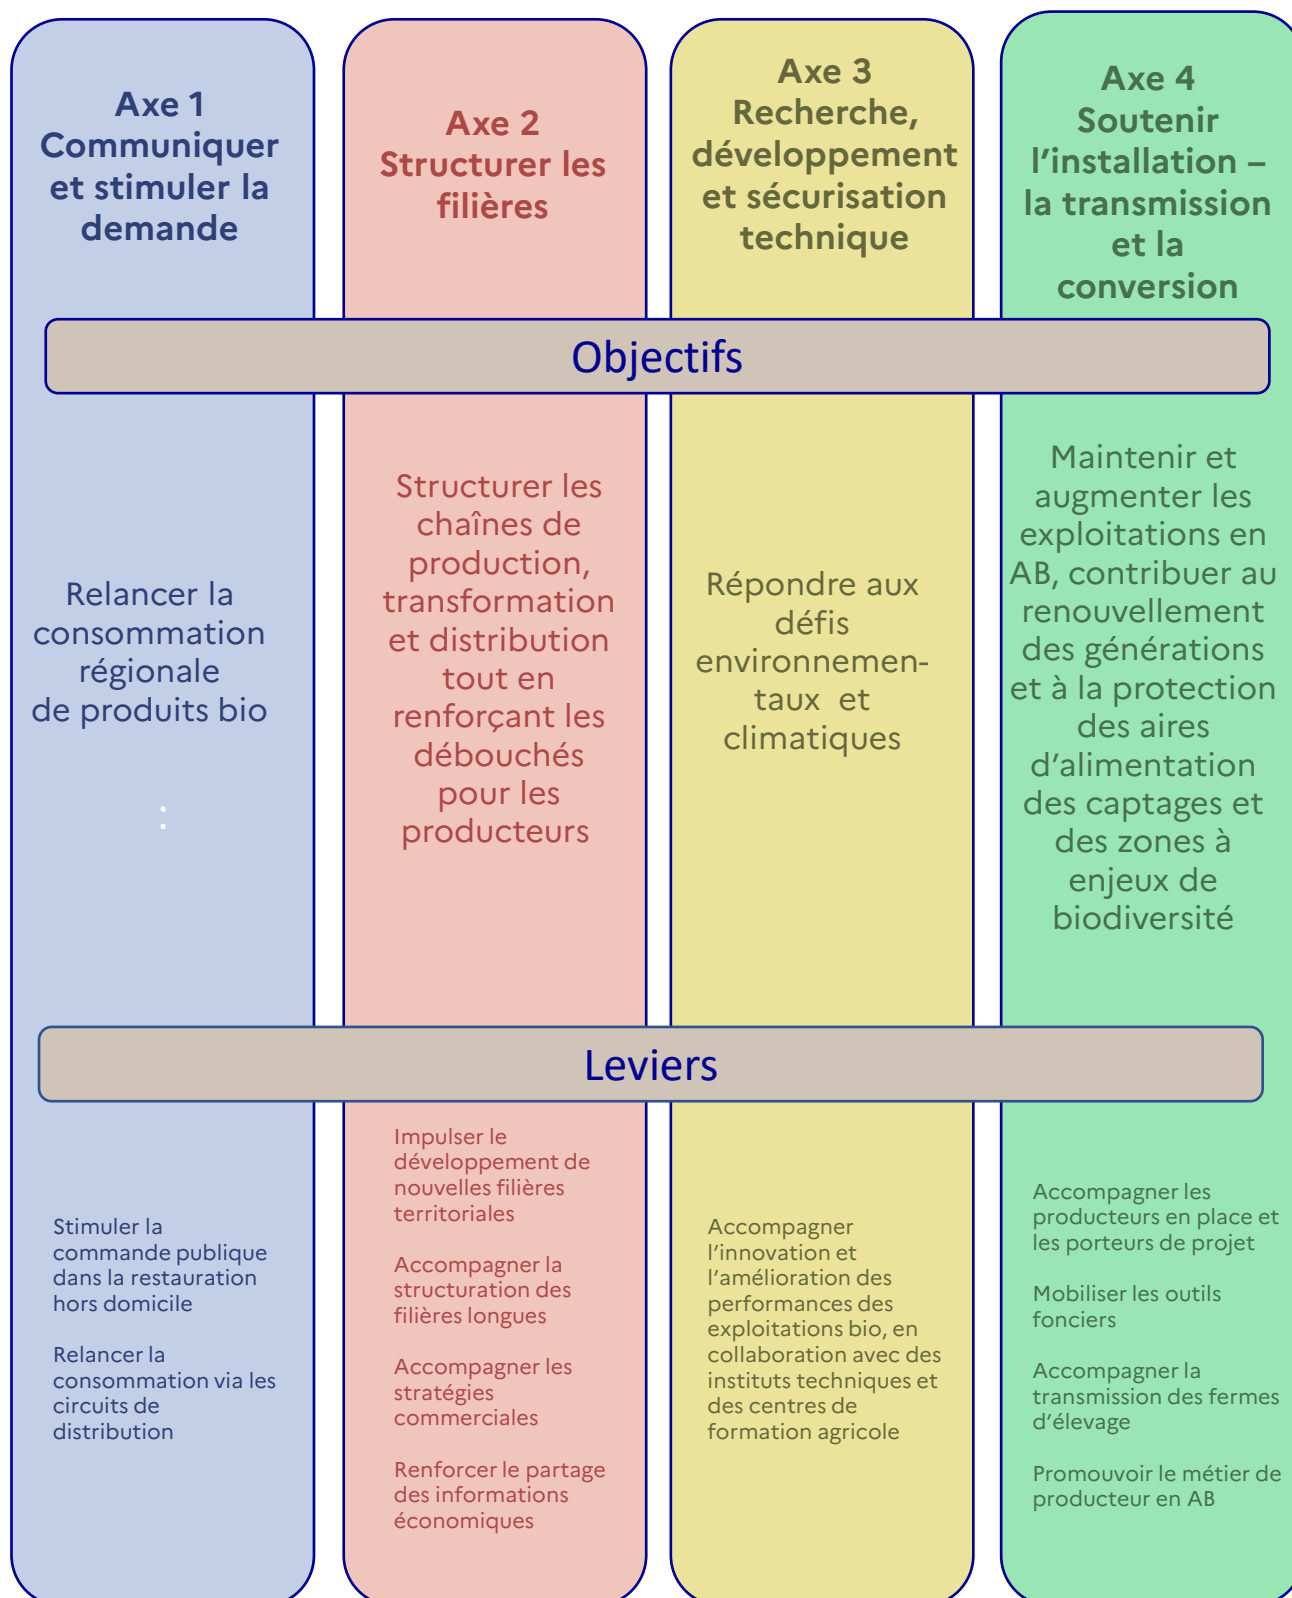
Axe 1
Communiquer et stimuler la demande

Axe 2
Structurer les filières

Axe 3
Recherche, développement et sécurisation technique

Axe 4
Soutenir l'installation – la transmission et la conversion

Objectifs

Relancer la consommation régionale de produits bio

:

Structurer les chaînes de production, transformation et distribution tout en renforçant les débouchés pour les producteurs

Répondre aux défis environnementaux et climatiques

Maintenir et augmenter les exploitations en AB, contribuer au renouvellement des générations et à la protection des aires d'alimentation des captages et des zones à enjeux de biodiversité

Leviers

Stimuler la commande publique dans la restauration hors domicile

Relancer la consommation via les circuits de distribution

Impulser le développement de nouvelles filières territoriales

Accompagner la structuration des filières longues

Accompagner les stratégies commerciales

Renforcer le partage des informations économiques

Accompagner l'innovation et l'amélioration des performances des exploitations bio, en collaboration avec des instituts techniques et des centres de formation agricole

Accompagner les producteurs en place et les porteurs de projet

Mobiliser les outils fonciers

Accompagner la transmission des fermes d'élevage

Promouvoir le métier de producteur en AB